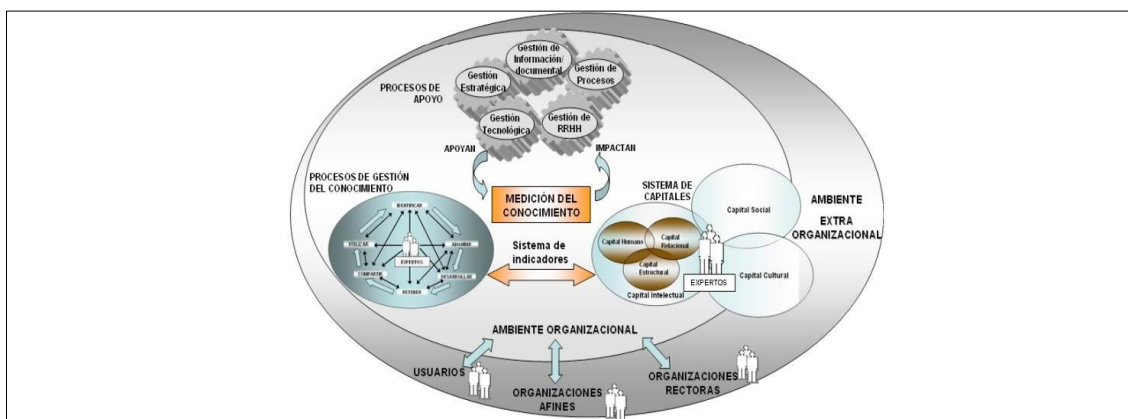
PROCESOS DE APOYO

Gestión Estratégica

Gestión de Información/ documental

Gestión de Procesos

Gestión Tecnológica

Gestión de RRHH

APOYAN

IMPACTAN

PROCESOS DE GESTIÓN DEL CONOCIMIENTO

MEDICIÓN DEL CONOCIMIENTO

SISTEMA DE CAPITALES

AMBIENTE EXTRA ORGANIZACIONAL

IDENTIFICAR

UTILIZAR

ADQUIRIR

EXPERTOS

COMPARTIR

DESARROLLAR

RETENER

Sistema de indicadores

Capital Social

Capital Humano

Capital Relacional

Capital Estructural

Capital Intelectual

EXPERTOS

Capital Cultural

AMBIENTE ORGANIZACIONAL

USUARIOS

ORGANIZACIONES AFINES

ORGANIZACIONES RECTORAS